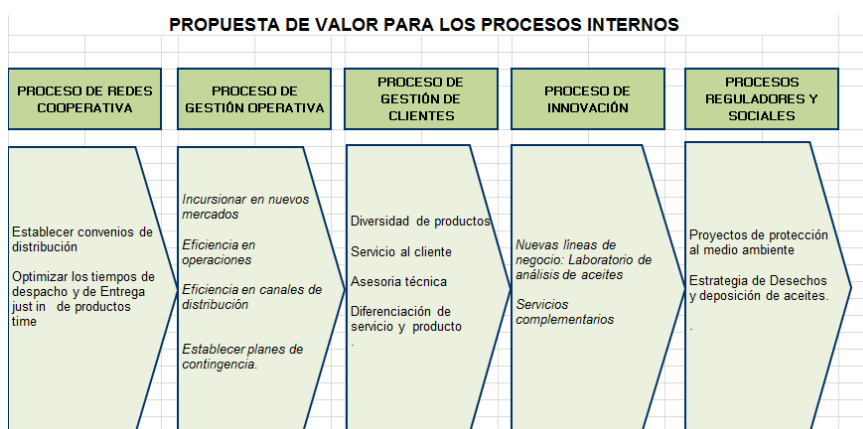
PROPUESTA DE VALOR PARA LOS PROCESOS INTERNOS

PROCESO DE REDES COOPERATIVA

Establecer convenios de distribución

Optimizar los tiempos de despacho y de Entrega just in de productos time

PROCESO DE GESTIÓN OPERATIVA

Incursionar en nuevos mercados

Eficiencia en operaciones

Eficiencia en canales de distribución

Establecer planes de contingencia.

PROCESO DE GESTIÓN DE CLIENTES

Diversidad de productos

Servicio al cliente

Asesoria técnica

Diferenciación de servicio y producto

.

PROCESO DE INNOVACIÓN

Nuevas líneas de negocio: Laboratorio de análisis de aceites

Servicios complementarios

PROCESOS REGULADORES Y SOCIALES

Proyectos de protección al medio ambiente

Estrategia de Desechos y deposición de aceites.

.